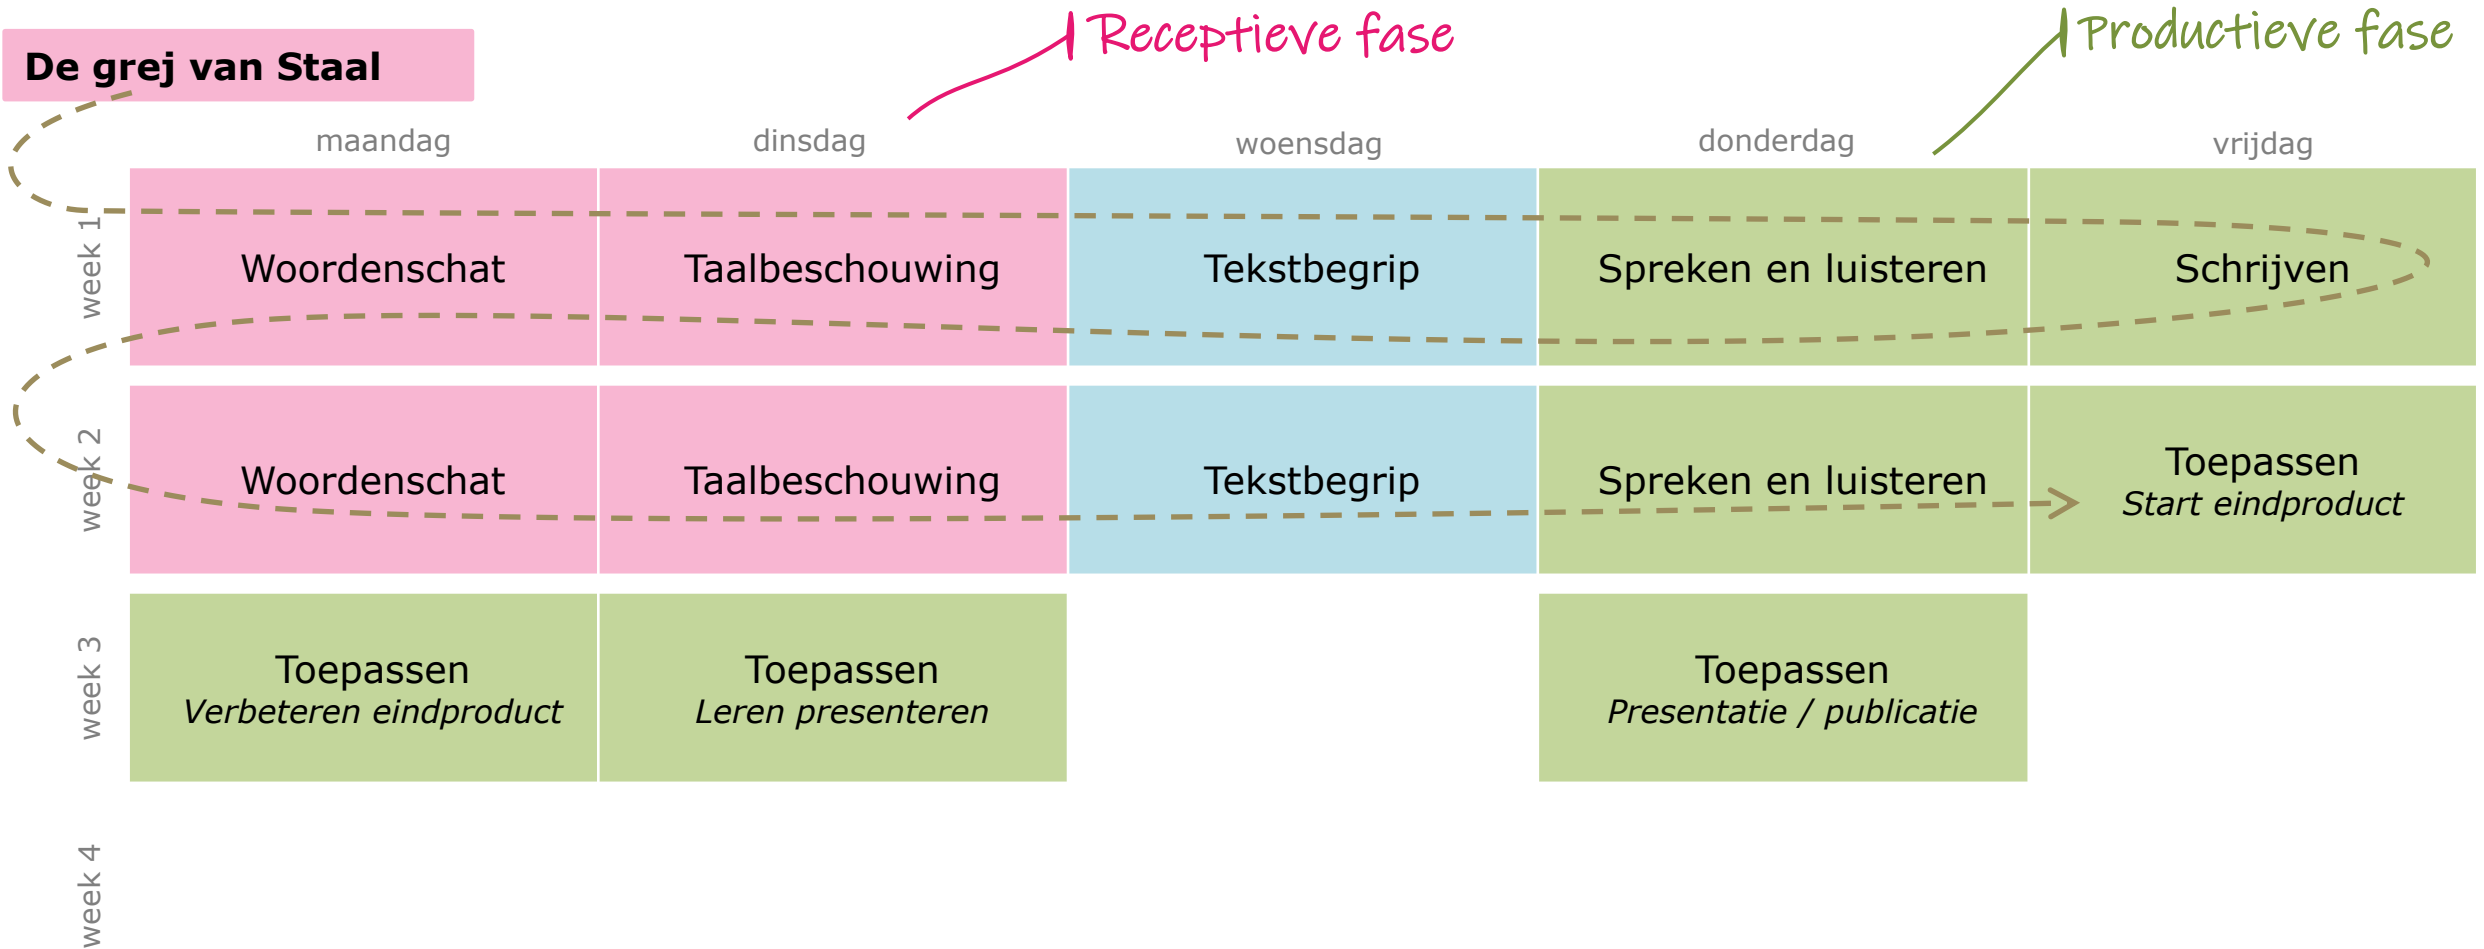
De grej van Staal

Receptieve fase

Productieve fase

| | maandag | dinsdag | woensdag | donderdag | vrijdag |
|---|---|---|---|---|---|
| week 1 | Woordenschat | Taalbeschouwing | Tekstbegrip | Spreken en luisteren | Schrijven |
| week 2 | Woordenschat | Taalbeschouwing | Tekstbegrip | Spreken en luisteren | Toepassen *Start eindproduct* |
| week 3 | Toepassen *Verbeteren eindproduct* | Toepassen *Leren presenteren* | | Toepassen *Presentatie / publicatie* | |
| week 4 | | | | | |